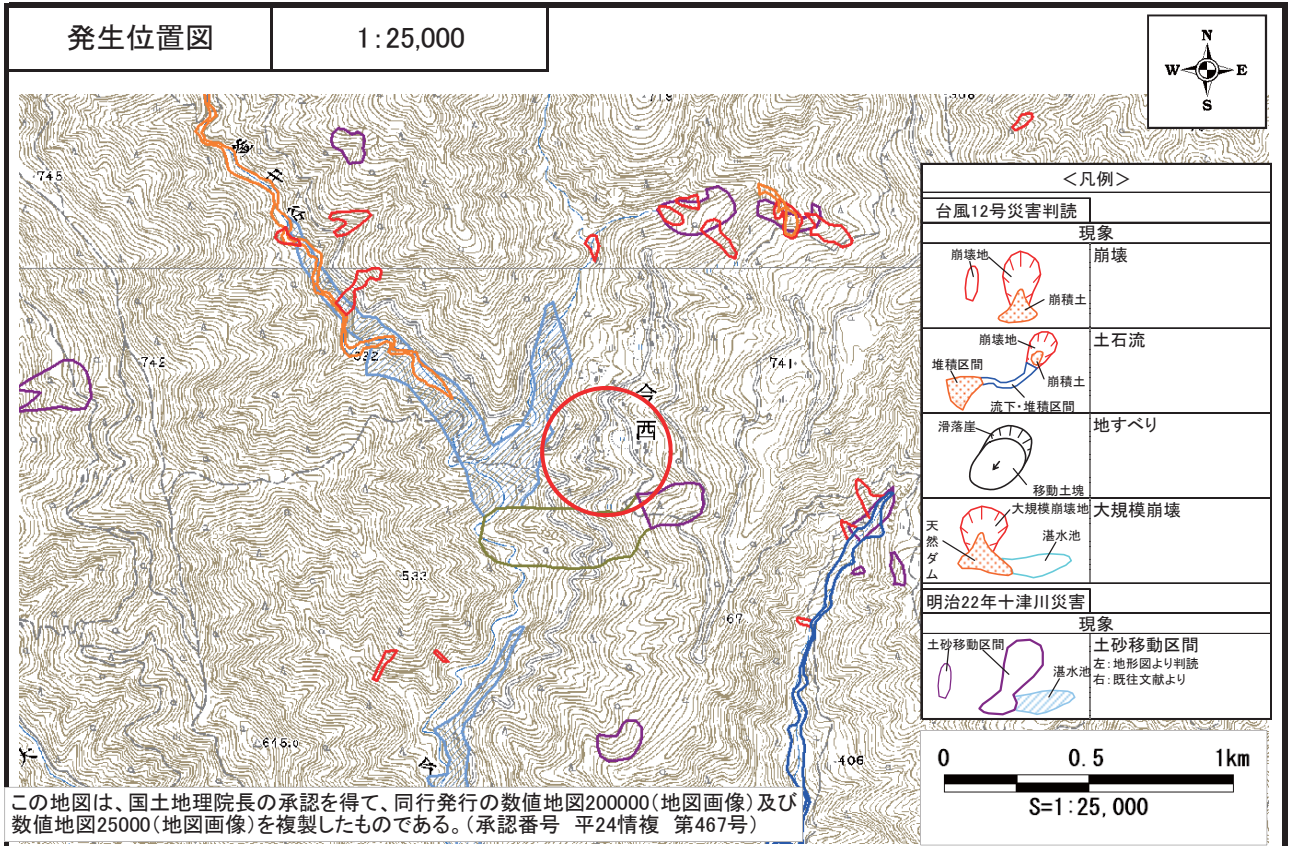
発生位置図 | 1:25,000

N
W E
S

745
742
332
741
533
615.0
406
67
今
西
今

<凡例>
台風12号災害判読
現象
崩壊地
崩積土
崩壊
崩壊地
堆積区間
崩積土
流下・堆積区間
土石流
滑落崖
移動土塊
地すべり
大規模崩壊地
天然ダム
湛水池
大規模崩壊
明治22年十津川災害
現象
土砂移動区間
湛水池
土砂移動区間
左：地形図より判読
右：既往文献より

0 0.5 1km
S=1:25,000

この地図は、国土地理院長の承認を得て、同行発行の数値地図200000（地図画像）及び数値地図25000（地図画像）を複製したものである。（承認番号 平24情複 第467号）